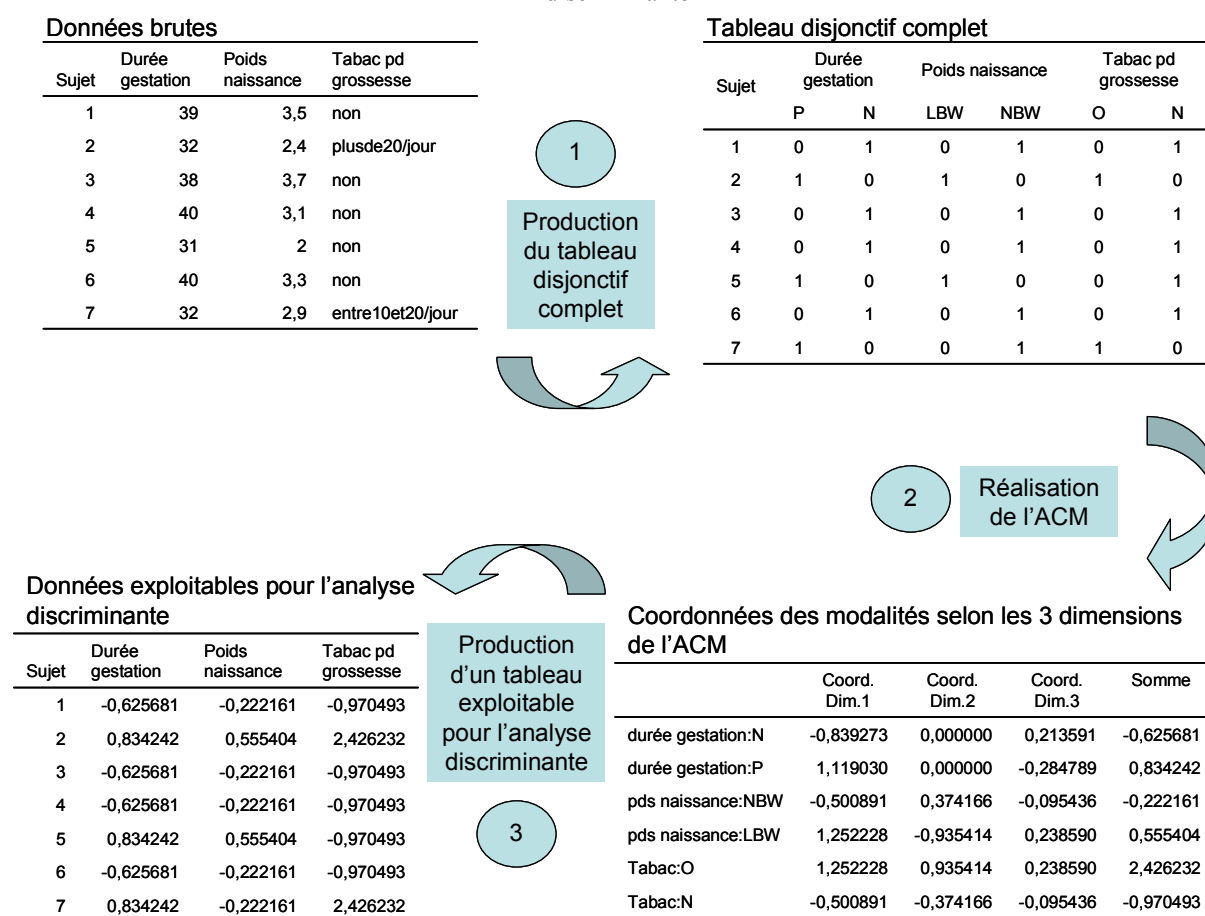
Données brutes

| Sujet | Durée gestation | Poids naissance | Tabac pd grossesse |
|---|---|---|---|
| 1 | 39 | 3,5 | non |
| 2 | 32 | 2,4 | plusde20/jour |
| 3 | 38 | 3,7 | non |
| 4 | 40 | 3,1 | non |
| 5 | 31 | 2 | non |
| 6 | 40 | 3,3 | non |
| 7 | 32 | 2,9 | entre10et20/jour |

1

Production du tableau disjonctif complet

Tableau disjonctif complet

| Sujet | Durée gestation P | Durée gestation N | Poids naissance LBW | Poids naissance NBW | Tabac pd grossesse O | Tabac pd grossesse N |
|---|---|---|---|---|---|---|
| 1 | 0 | 1 | 0 | 1 | 0 | 1 |
| 2 | 1 | 0 | 1 | 0 | 1 | 0 |
| 3 | 0 | 1 | 0 | 1 | 0 | 1 |
| 4 | 0 | 1 | 0 | 1 | 0 | 1 |
| 5 | 1 | 0 | 1 | 0 | 0 | 1 |
| 6 | 0 | 1 | 0 | 1 | 0 | 1 |
| 7 | 1 | 0 | 0 | 1 | 1 | 0 |

2

Réalisation de l'ACM

Données exploitables pour l'analyse discriminante

| Sujet | Durée gestation | Poids naissance | Tabac pd grossesse |
|---|---|---|---|
| 1 | -0,625681 | -0,222161 | -0,970493 |
| 2 | 0,834242 | 0,555404 | 2,426232 |
| 3 | -0,625681 | -0,222161 | -0,970493 |
| 4 | -0,625681 | -0,222161 | -0,970493 |
| 5 | 0,834242 | 0,555404 | -0,970493 |
| 6 | -0,625681 | -0,222161 | -0,970493 |
| 7 | 0,834242 | -0,222161 | 2,426232 |

Production d'un tableau exploitable pour l'analyse discriminante

3

Coordonnées des modalités selon les 3 dimensions de l'ACM

| | Coord. Dim.1 | Coord. Dim.2 | Coord. Dim.3 | Somme |
|---|---|---|---|---|
| durée gestation:N | -0,839273 | 0,000000 | 0,213591 | -0,625681 |
| durée gestation:P | 1,119030 | 0,000000 | -0,284789 | 0,834242 |
| pds naissance:NBW | -0,500891 | 0,374166 | -0,095436 | -0,222161 |
| pds naissance:LBW | 1,252228 | -0,935414 | 0,238590 | 0,555404 |
| Tabac:O | 1,252228 | 0,935414 | 0,238590 | 2,426232 |
| Tabac:N | -0,500891 | -0,374166 | -0,095436 | -0,970493 |